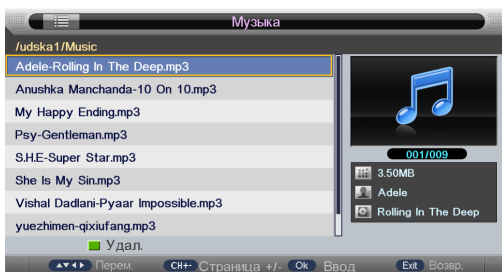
Музыка

/udska1/Music

Adele-Rolling In The Deep.mp3

Anushka Manchanda-10 On 10.mp3

My Happy Ending.mp3

Psy-Gentleman.mp3

S.H.E-Super Star.mp3

She Is My Sin.mp3

Vishal Dadlani-Pyaar Impossible.mp3

yuezhimen-qixiufang.mp3

Удал.

001/009

3.50MB

Adele

Rolling In The Deep

▲▼◄► Перем. CH+- Страница +/- Ok Ввод Exit Возвр.